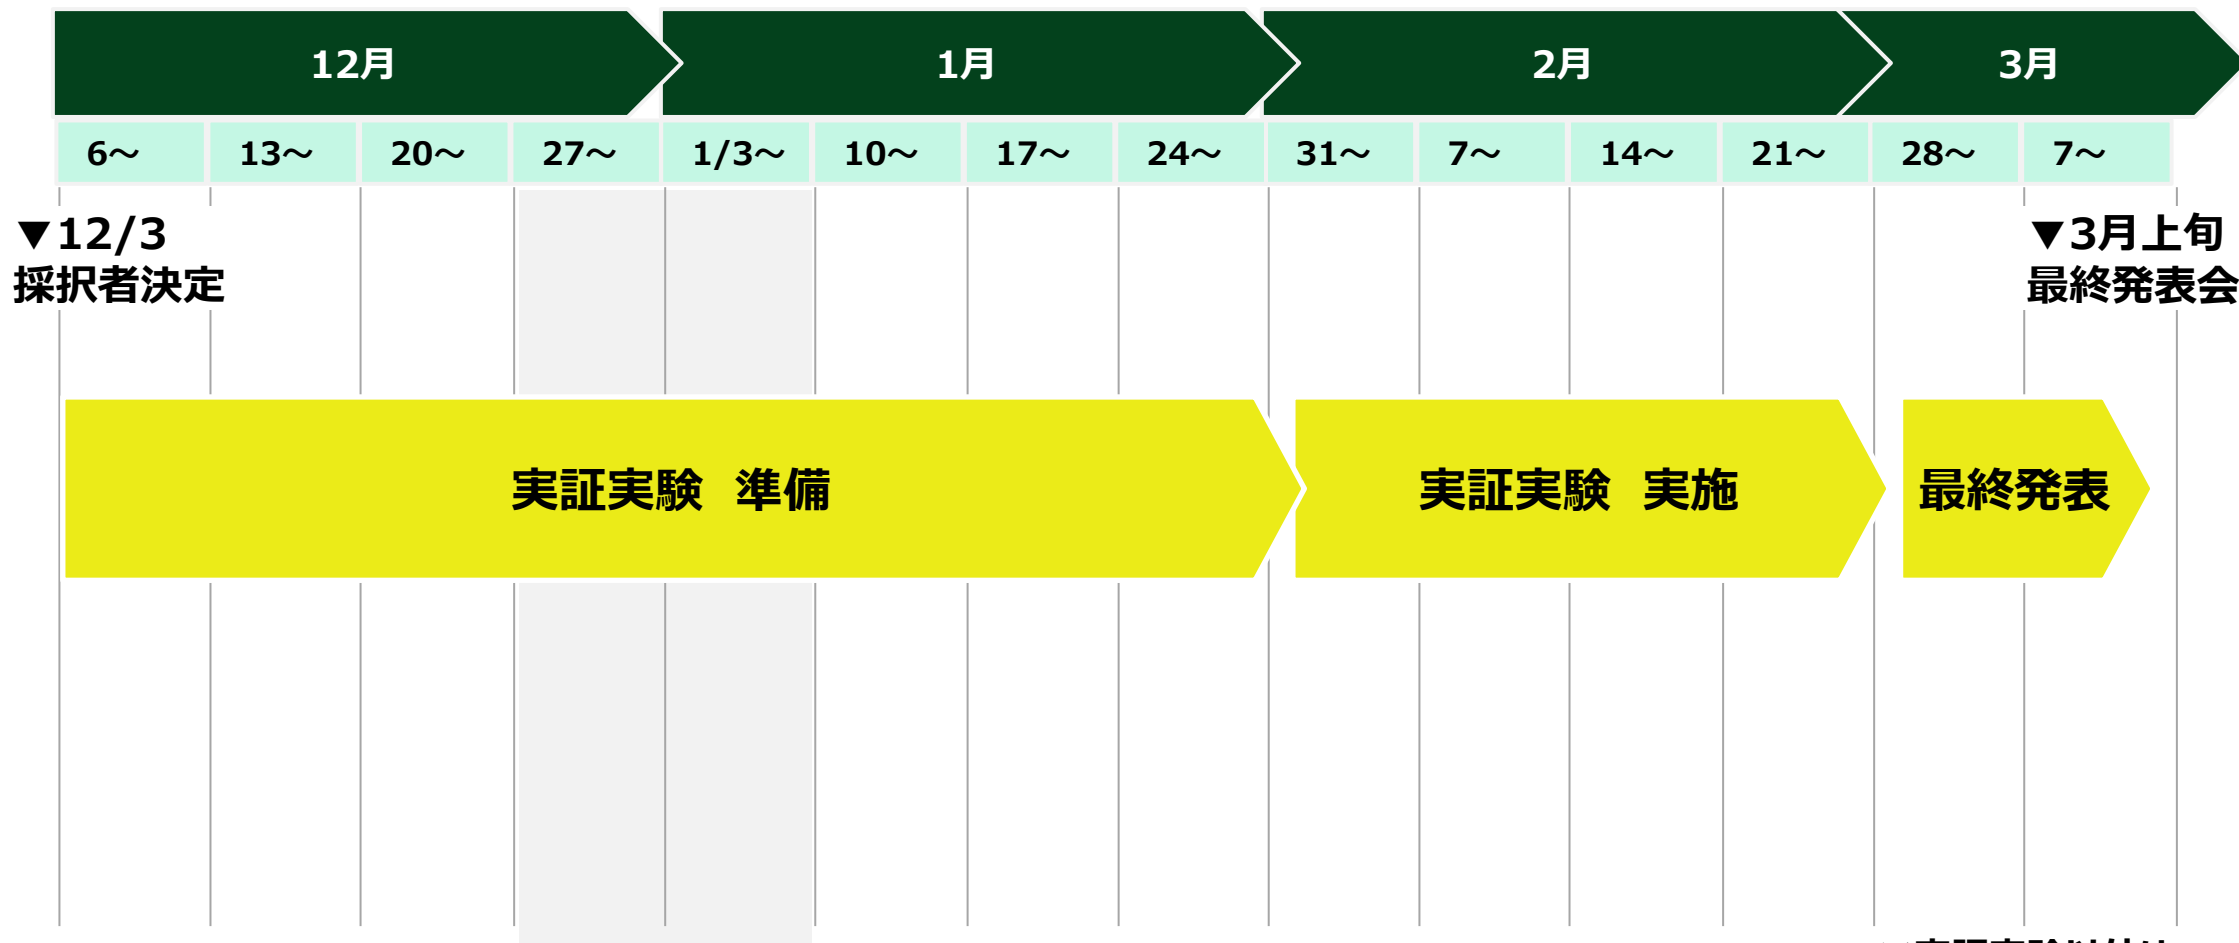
12月

1月

2月

3月

| 6～ | 13～ | 20～ | 27～ | 1/3～ | 10～ | 17～ | 24～ | 31～ | 7～ | 14～ | 21～ | 28～ | 7～ |
|---|---|---|---|---|---|---|---|---|---|---|---|---|---|

▼12/3
採択者決定

▼3月上旬
最終発表会

実証実験　準備

実証実験　実施

最終発表

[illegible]